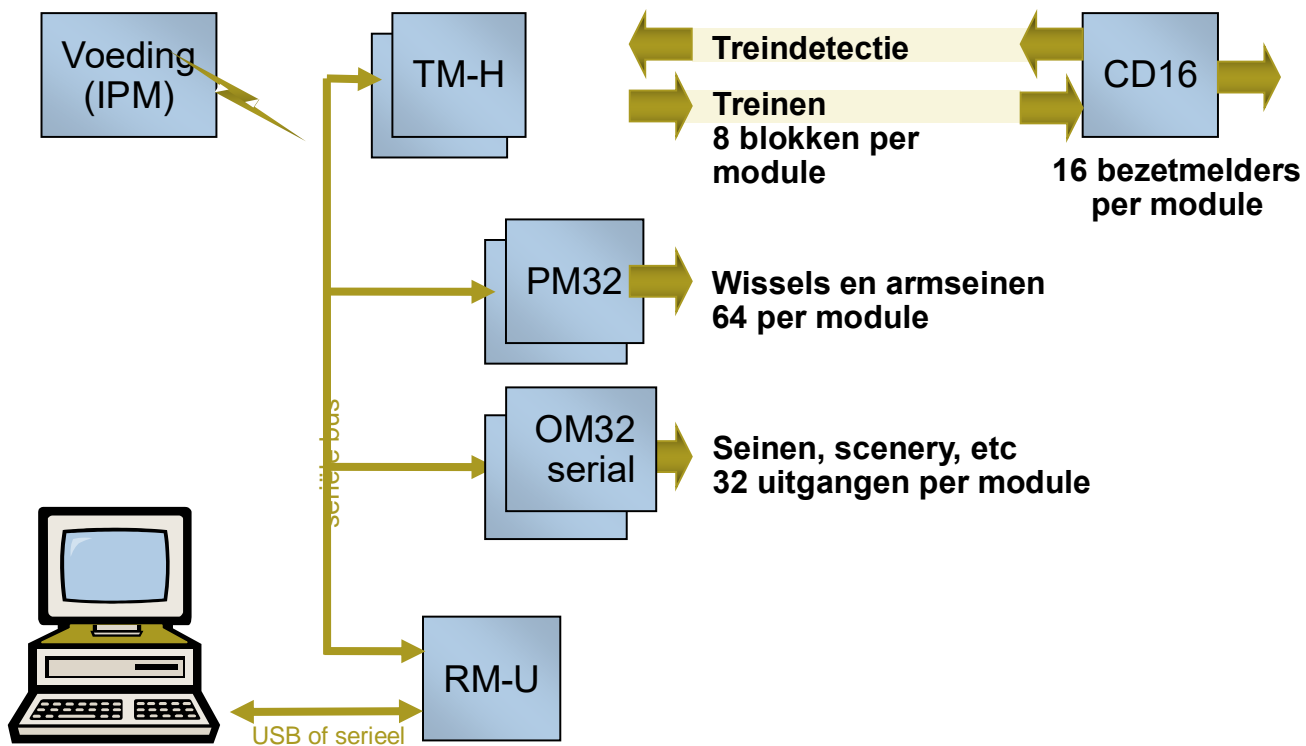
Voeding (IPM)

TM-H

Treindetectie

Treinen
8 blokken per module

CD16

16 bezetmelders per module

PM32

Wissels en armseinen
64 per module

seriële bus

OM32 serial

Seinen, scenery, etc
32 uitgangen per module

RM-U

USB of serieel